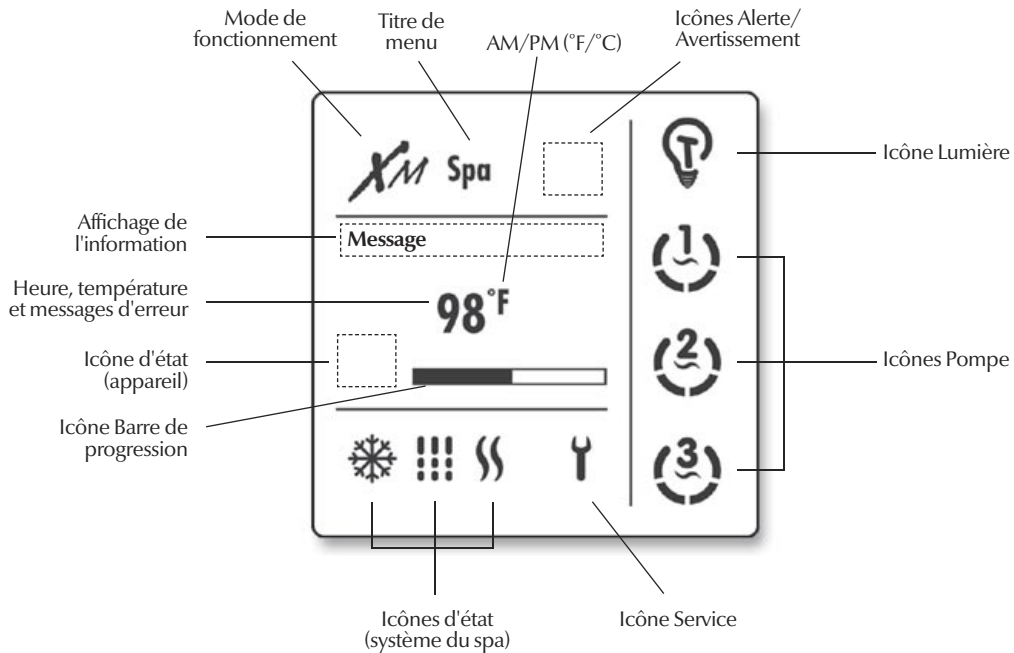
Mode de fonctionnement

Titre de menu

AM/PM (°F/°C)

Icônes Alerte/ Avertissement

XM Spa

Icône Lumière

Affichage de l'information

Message

Heure, température et messages d'erreur

98°F

Icône d'état (appareil)

Icône Barre de progression

1

2

3

Icônes Pompe

Icônes d'état (système du spa)

Icône Service